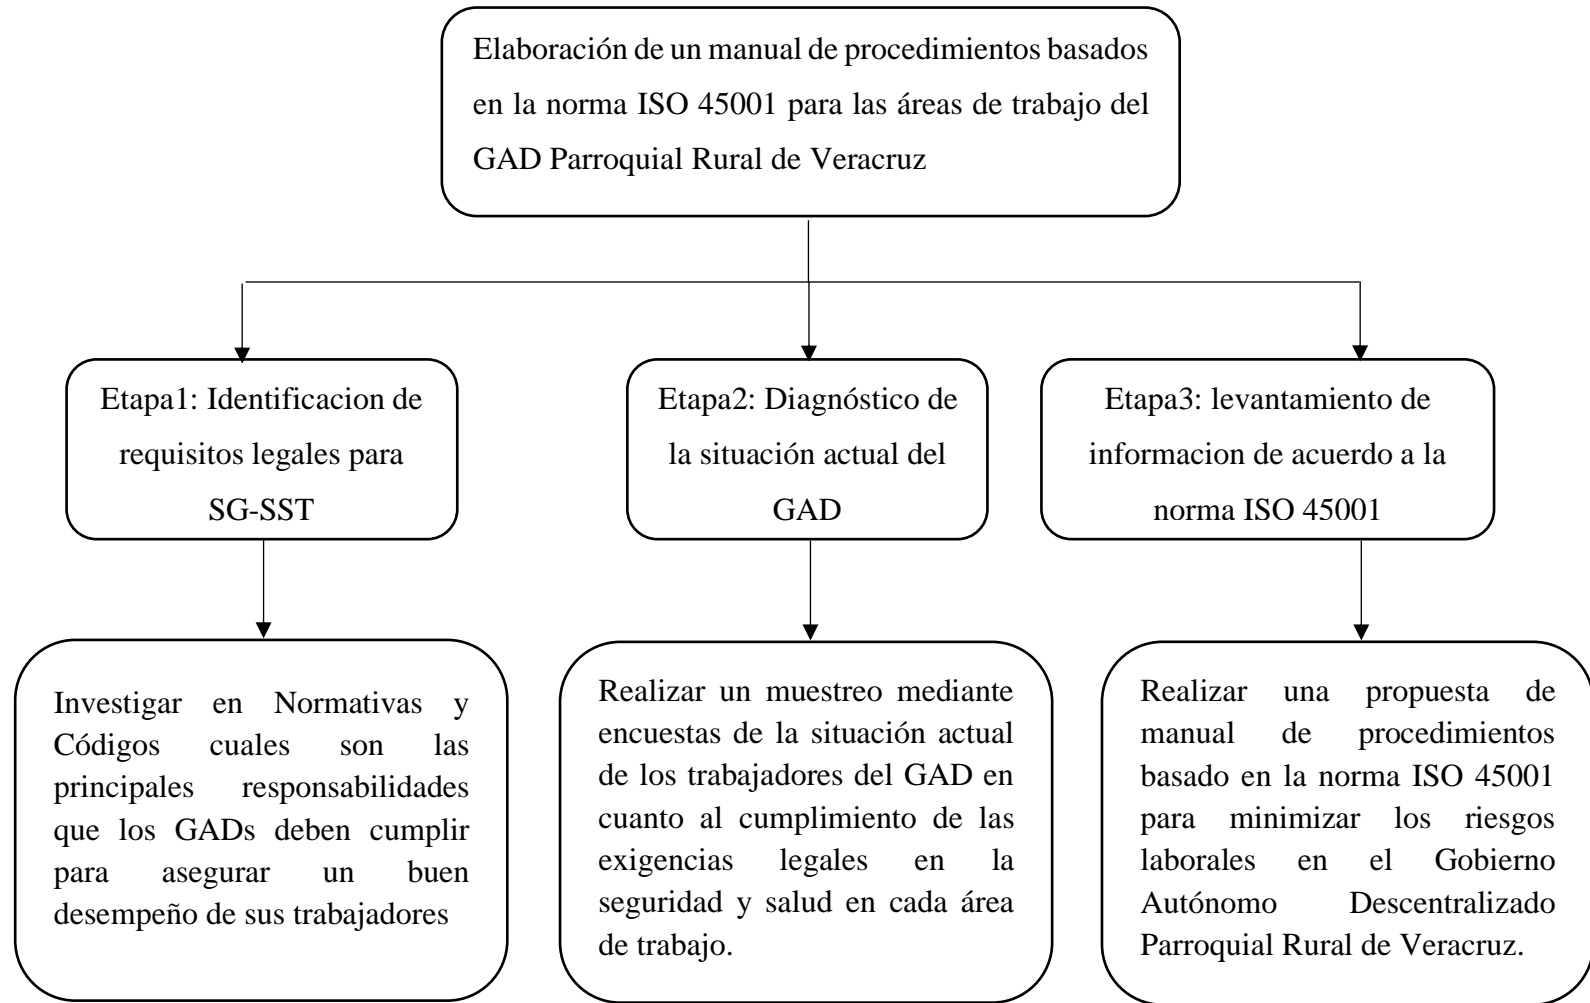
Elaboración de un manual de procedimientos basados en la norma ISO 45001 para las áreas de trabajo del GAD Parroquial Rural de Veracruz

Etapa1: Identificacion de requisitos legales para SG-SST

Etapa2: Diagnóstico de la situación actual del GAD

Etapa3: levantamiento de informacion de acuerdo a la norma ISO 45001

Investigar en Normativas y Códigos cuales son las principales responsabilidades que los GADs deben cumplir para asegurar un buen desempeño de sus trabajadores

Realizar un muestreo mediante encuestas de la situación actual de los trabajadores del GAD en cuanto al cumplimiento de las exigencias legales en la seguridad y salud en cada área de trabajo.

Realizar una propuesta de manual de procedimientos basado en la norma ISO 45001 para minimizar los riesgos laborales en el Gobierno Autónomo Descentralizado Parroquial Rural de Veracruz.